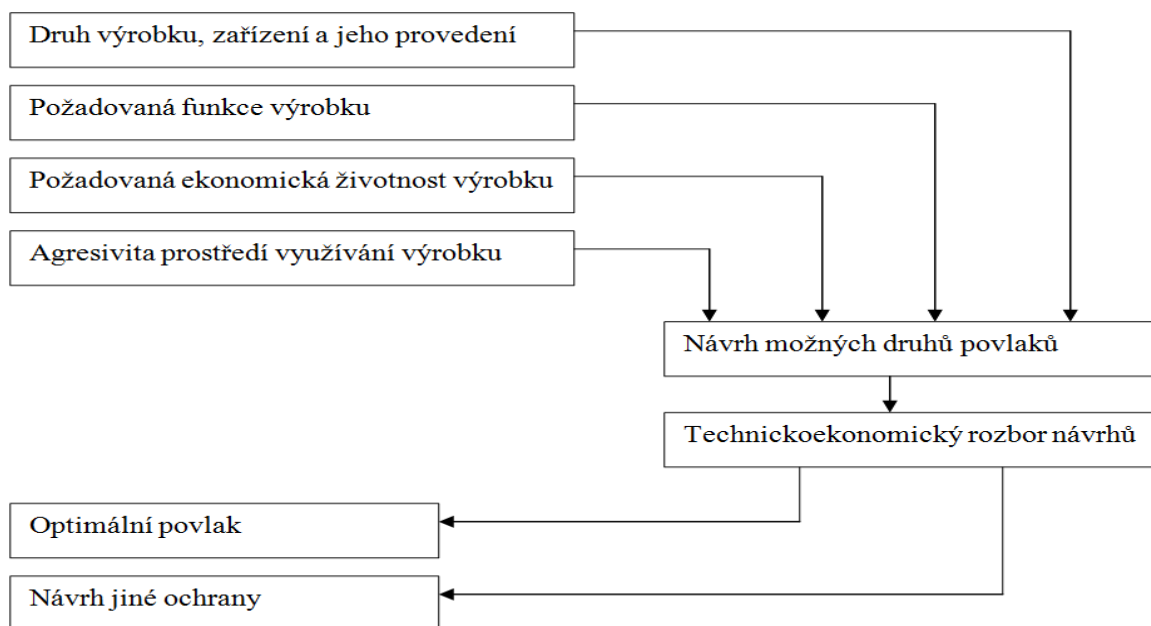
Druh výrobku, zařízení a jeho provedení

Požadovaná funkce výrobku

Požadovaná ekonomická životnost výrobku

Agresivita prostředí využívání výrobku

Návrh možných druhů povlaků

Technickoekonomický rozbor návrhů

Optimální povlak

Návrh jiné ochrany